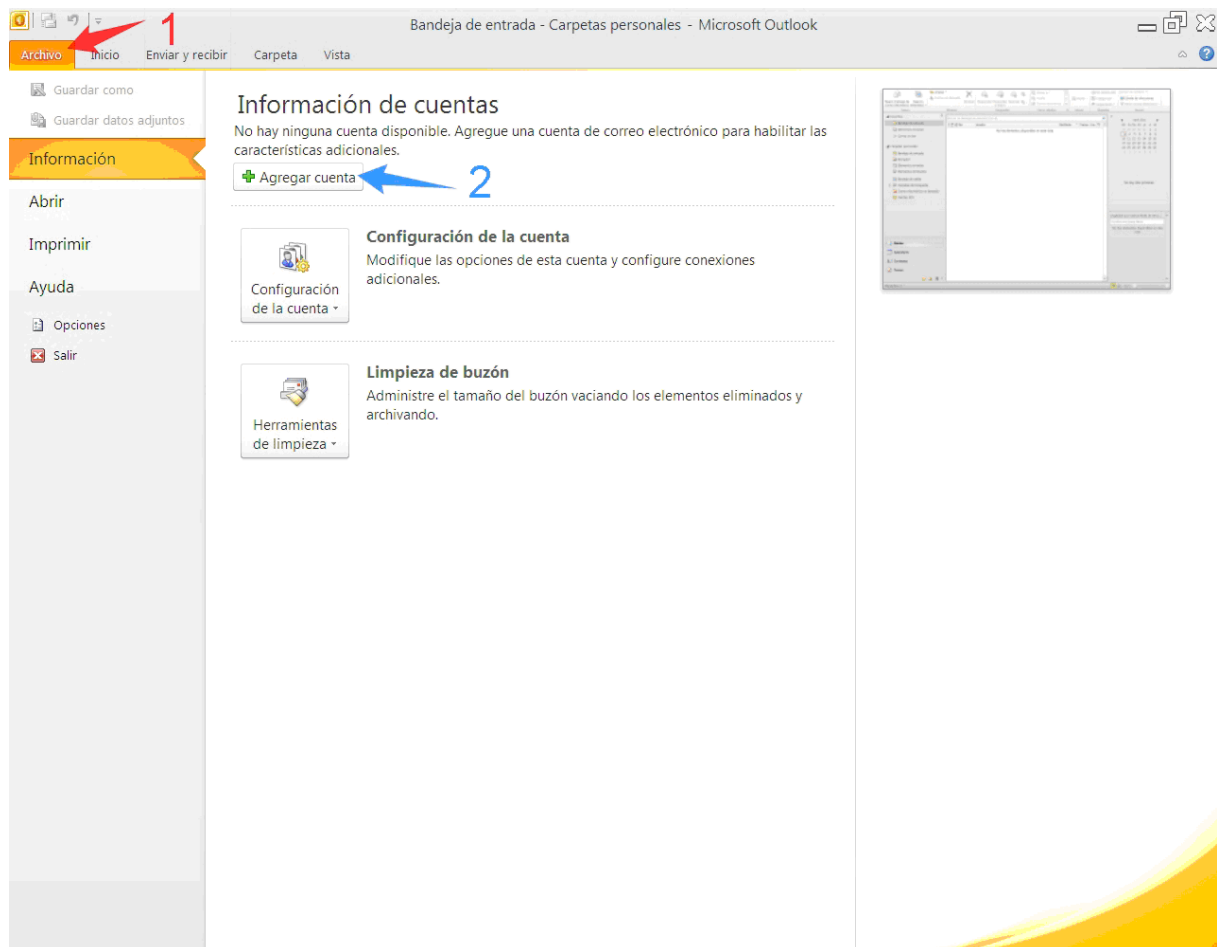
Bandeja de entrada - Carpetas personales - Microsoft Outlook

Archivo 1 Inicio Enviar y recibir Carpeta Vista

Guardar como
Guardar datos adjuntos
Información
Abrir
Imprimir
Ayuda
Opciones
Salir

Información de cuentas
No hay ninguna cuenta disponible. Agregue una cuenta de correo electrónico para habilitar las características adicionales.

Agregar cuenta 2

Configuración de la cuenta
Configuración de la cuenta
Modifique las opciones de esta cuenta y configure conexiones adicionales.

Herramientas de limpieza
Limpieza de buzón
Administre el tamaño del buzón vaciando los elementos eliminados y archivando.